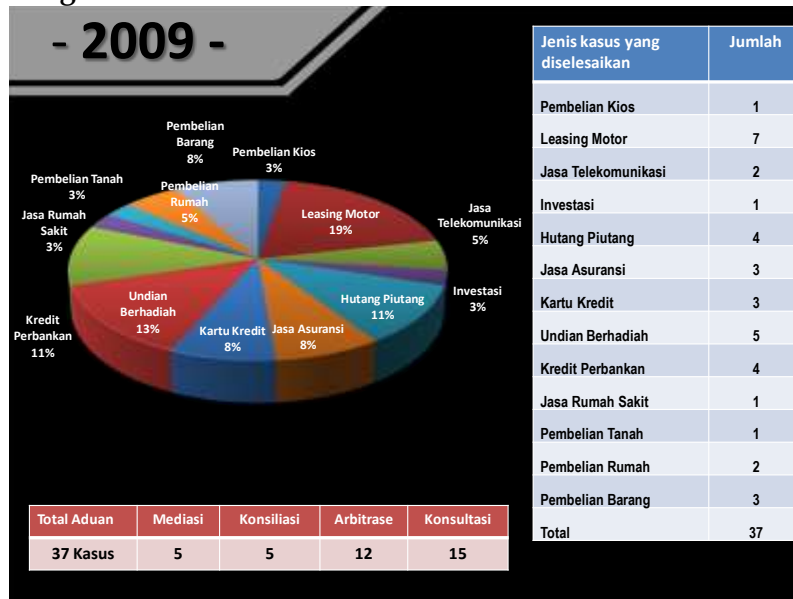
- 2009 -

Pembelian Barang 8%
Pembelian Kios 3%
Pembelian Tanah 3%
Pembelian Rumah 5%
Leasing Motor 19%
Jasa Telekomunikasi 5%
Jasa Rumah Sakit 3%
Investasi 3%
Hutang Piutang 11%
Undian Berhadiah 13%
Kredit Perbankan 11%
Kartu Kredit 8%
Jasa Asuransi 8%

| Total Aduan | Mediasi | Konsiliasi | Arbitrase | Konsultasi |
|---|---|---|---|---|
| 37 Kasus | 5 | 5 | 12 | 15 |

| Jenis kasus yang diselesaikan | Jumlah |
|---|---|
| Pembelian Kios | 1 |
| Leasing Motor | 7 |
| Jasa Telekomunikasi | 2 |
| Investasi | 1 |
| Hutang Piutang | 4 |
| Jasa Asuransi | 3 |
| Kartu Kredit | 3 |
| Undian Berhadiah | 5 |
| Kredit Perbankan | 4 |
| Jasa Rumah Sakit | 1 |
| Pembelian Tanah | 1 |
| Pembelian Rumah | 2 |
| Pembelian Barang | 3 |
| Total | 37 |